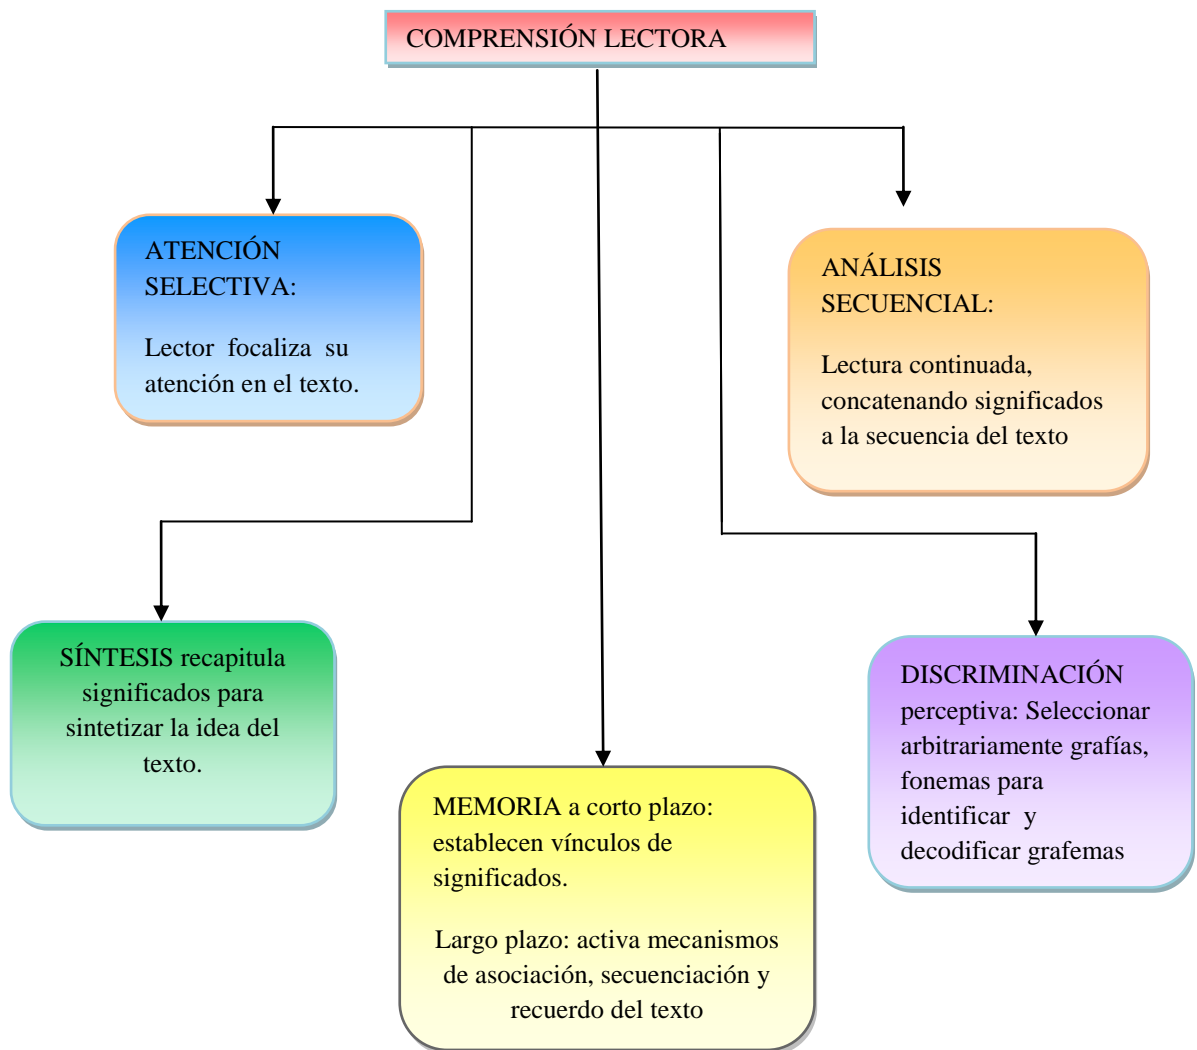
COMPRENSIÓN LECTORA

ATENCIÓN SELECTIVA:

Lector focaliza su atención en el texto.

ANÁLISIS SECUENCIAL:

Lectura continuada, concatenando significados a la secuencia del texto

SÍNTESIS recapitula significados para sintetizar la idea del texto.

MEMORIA a corto plazo: establecen vínculos de significados.

Largo plazo: activa mecanismos de asociación, secuenciación y recuerdo del texto

DISCRIMINACIÓN perceptiva: Seleccionar arbitrariamente grafías, fonemas para identificar y decodificar grafemas